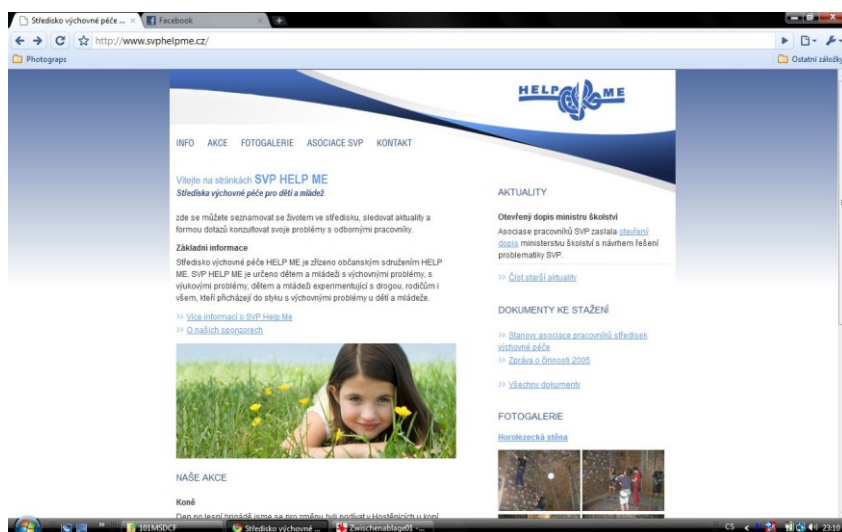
Středisko výchovné péče ... × Facebook ×

http://www.svphelpme.cz/

Photograps

Ostatní záložky

HELP ME

INFO AKCE FOTOGALERIE ASOCIACE SVP KONTAKT

Vítejte na stránkách SVP HELP ME
Střediska výchovné péče pro děti a mládež

zde se můžete seznamovat se životem ve středisku, sledovat aktuality a formou dotazů konzultovat svoje problémy s odbornými pracovníky.

Základní informace
Středisko výchovné péče HELP ME je zřízeno občanským sdružením HELP ME. SVP HELP ME je určeno dětem a mládeži s výchovnými problémy, s výukovými problémy, dětem a mládeži experimentující s drogou, rodičům i všem, kteří přicházejí do styku s výchovnými problémy u dětí a mládeže.

>> Více informací o SVP Help Me
>> O našich sponzorech

NAŠE AKCE

Koně
Den po lesní brigádě jsme se pro změnu byli podívat v Hostěnicích u koní

AKTUALITY

Otevřený dopis ministru školství
Asociace pracovníků SVP zaslala otevřený dopis ministerstvu školství s návrhem řešení problematiky SVP.

>> Číst starší aktuality

DOKUMENTY KE STAŽENÍ

>> Stanovy asociace pracovníků středisek výchovné péče
>> Zpráva o činnosti 2005

>> Všechny dokumenty

FOTOGALERIE

Horolezecká stěna

101MSDCF Středisko výchovné ... Zwischenablage01 - ...

CS 23:10